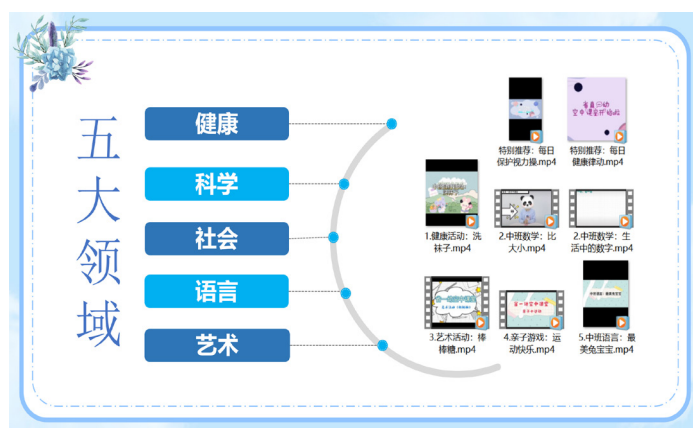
五大领域

健康

科学

社会

语言

艺术

特别推荐：每日保护视力操.mp4

每日律动 空中课堂护眼操

特别推荐：每日健康律动.mp4

1.健康活动：洗袜子.mp4

2.中班数学：比大小.mp4

2.中班数学：生活中的数字.mp4

3.艺术活动：棒棒糖.mp4

4.亲子游戏：运动快乐.mp4

5.中班语言：最美兔宝宝.mp4